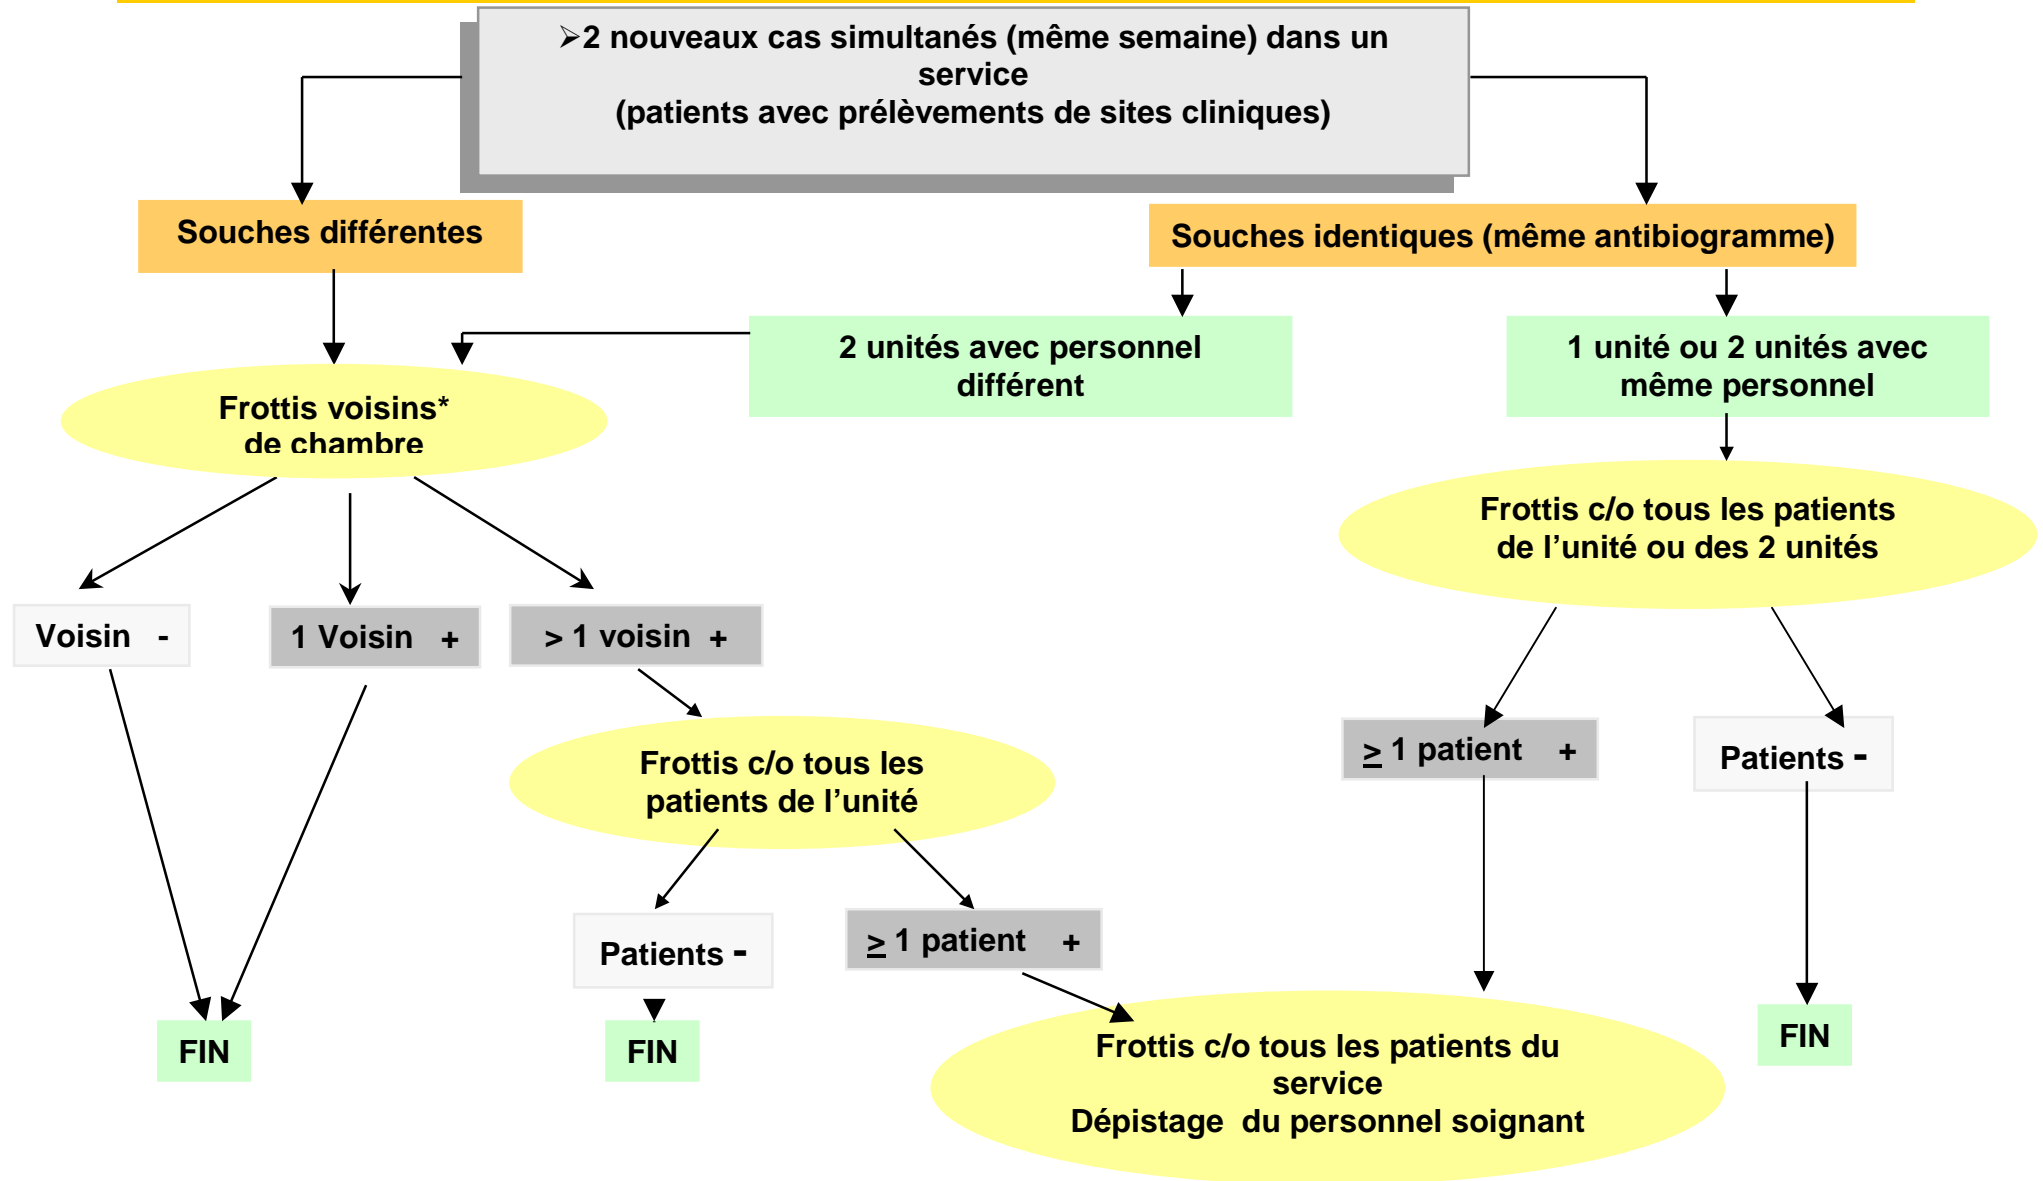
➢2 nouveaux cas simultanés (même semaine) dans un service
(patients avec prélèvements de sites cliniques)

Souches différentes

Souches identiques (même antibiogramme)

2 unités avec personnel différent

1 unité ou 2 unités avec même personnel

Frottis voisins* de chambre

Frottis c/o tous les patients de l’unité ou des 2 unités

Voisin -

1 Voisin +

> 1 voisin +

Frottis c/o tous les patients de l’unité

$\geq$ 1 patient +

Patients -

Patients -

$\geq$ 1 patient +

FIN

FIN

Frottis c/o tous les patients du service
Dépistage du personnel soignant

FIN